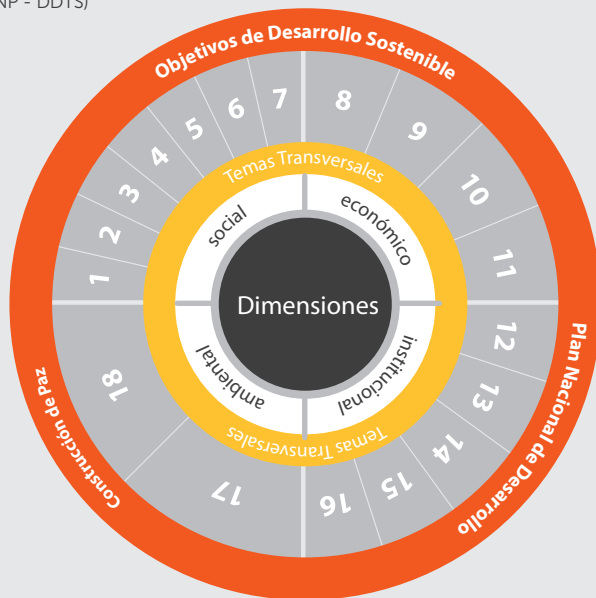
NP - DDTS)

Objetivos de Desarrollo Sostenible

1
2
3
4
5
6
7
8
9
10
11
12
13
14
15
16
17
18

Temas Transversales

social
económico

Dimensiones

ambiental
institucional

Temas Transversales

Plan Nacional de Desarrollo

Construcción de Paz